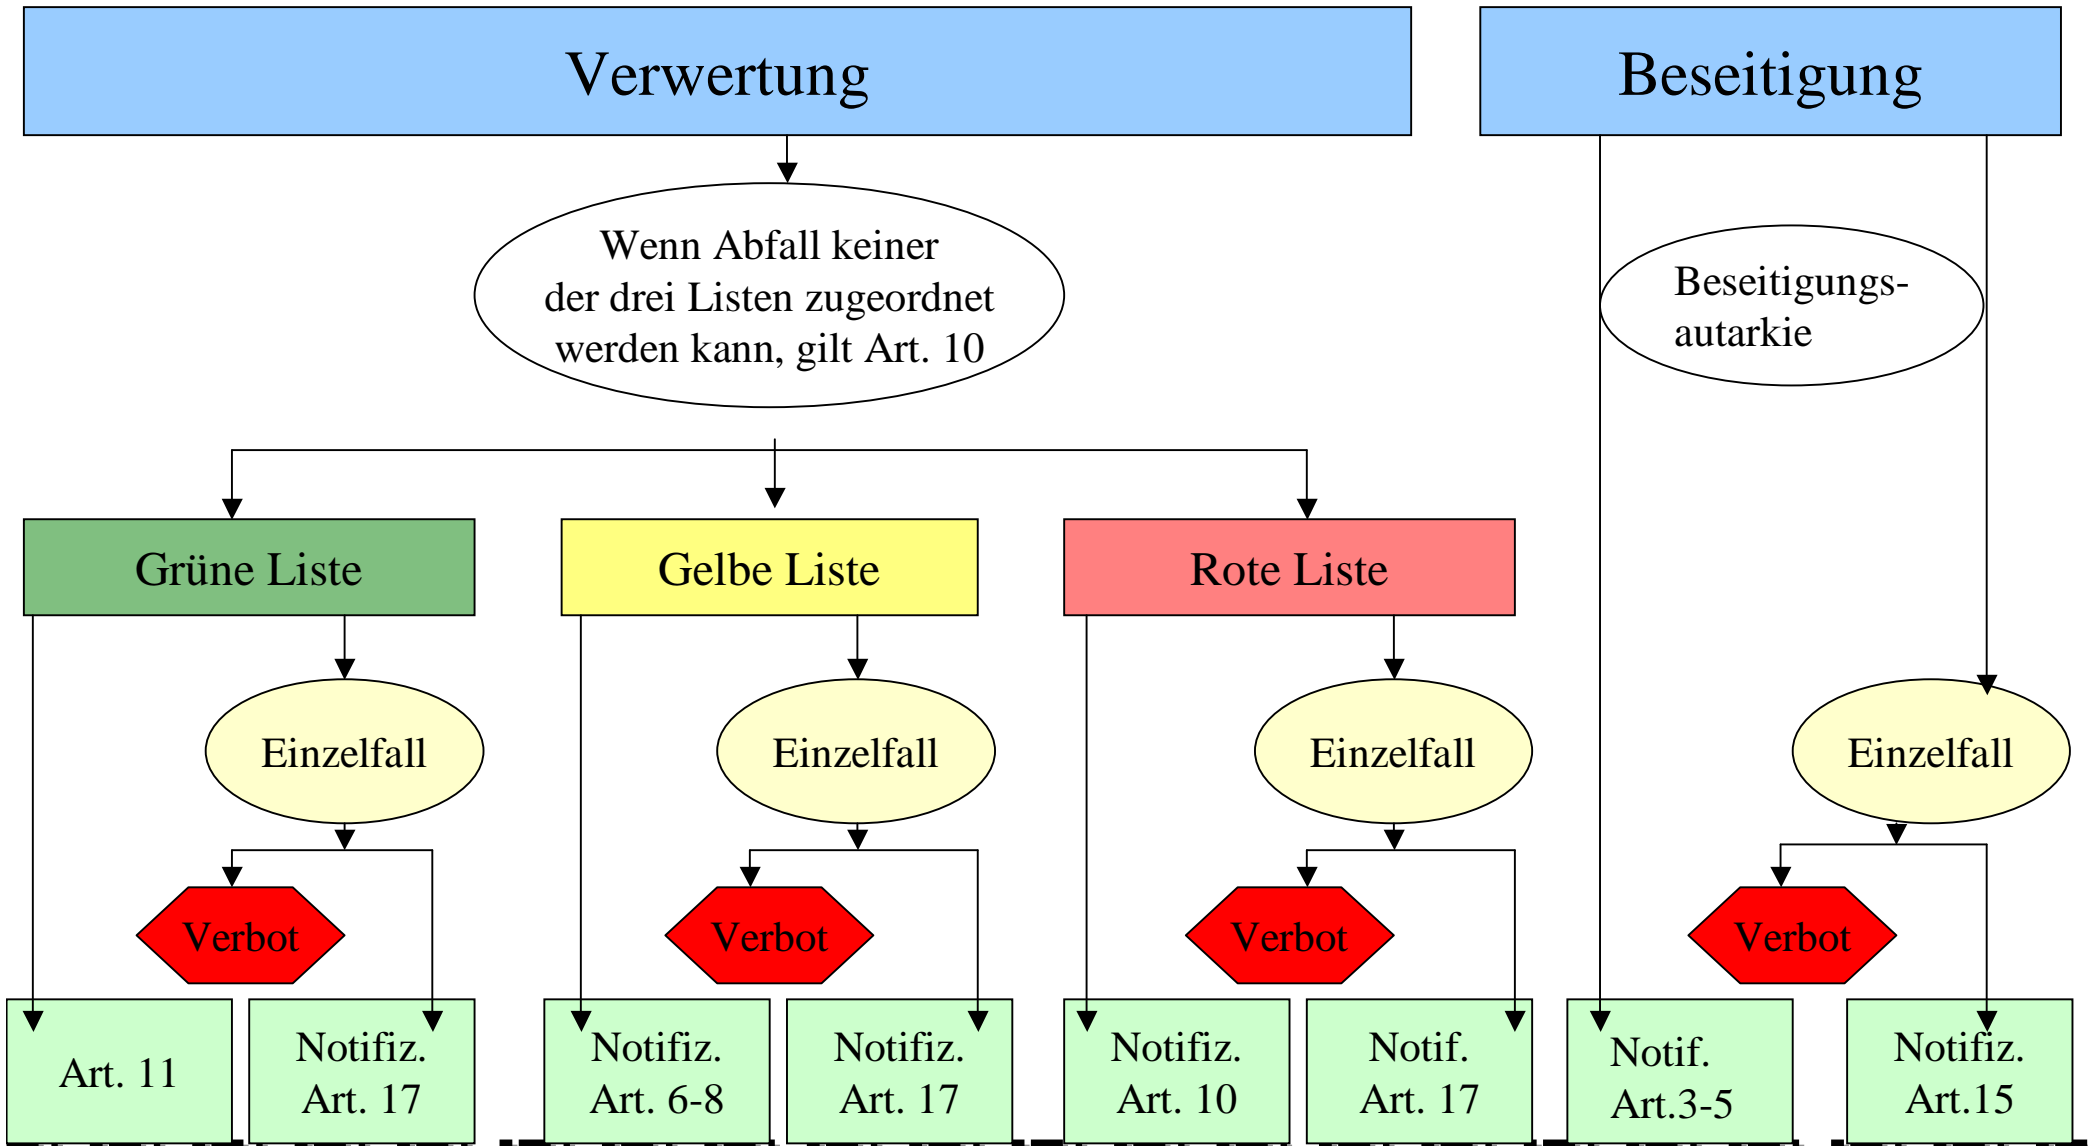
Verwertung

Beseitigung

Wenn Abfall keiner der drei Listen zugeordnet werden kann, gilt Art. 10

Beseitigungsautarkie

Grüne Liste

Gelbe Liste

Rote Liste

Einzelfall

Einzelfall

Einzelfall

Einzelfall

Verbot

Verbot

Verbot

Verbot

Art. 11

Notifiz. Art. 17

Notifiz. Art. 6-8

Notifiz. Art. 17

Notifiz. Art. 10

Notif. Art. 17

Notif. Art.3-5

Notifiz. Art.15